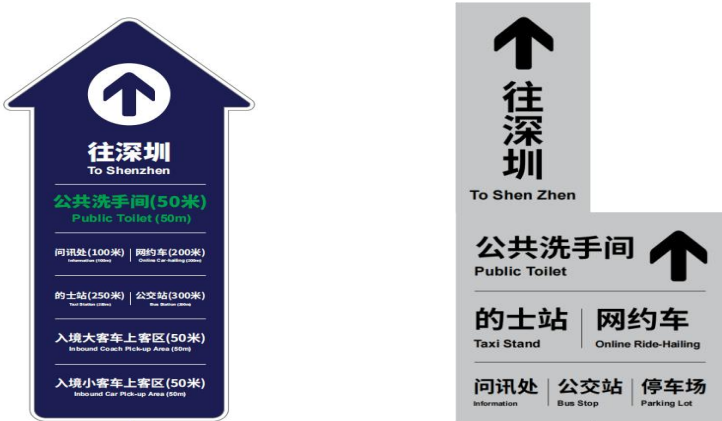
往深圳
To Shenzhen

公共洗手间(50米)
Public Toilet (50m)

问讯处(100米)
Information (100m)
网约车(200米)
Online Car-hailing (200m)

的士站(250米)
Taxi Station (250m)
公交站(300米)
Bus Station (300m)

入境大客车上客区(50米)
Inbound Coach Pick-up Area (50m)

入境小客车上客区(50米)
Inbound Car Pick-up Area (50m)

往深圳
To Shen Zhen

公共洗手间
Public Toilet

的士站
Taxi Stand
网约车
Online Ride-Hailing

问讯处
Information
公交站
Bus Stop
停车场
Parking Lot